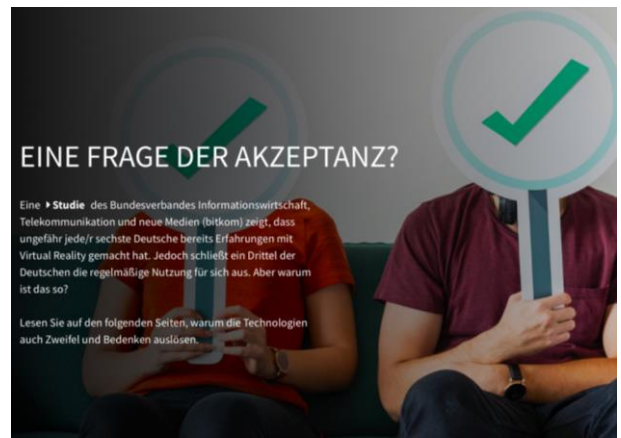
EINE FRAGE DER AKZEPTANZ?

Eine ▸ Studie des Bundesverbandes Informationswirtschaft, Telekommunikation und neue Medien (bitkom) zeigt, dass ungefähr jede/r sechste Deutsche bereits Erfahrungen mit Virtual Reality gemacht hat. Jedoch schließt ein Drittel der Deutschen die regelmäßige Nutzung für sich aus. Aber warum ist das so?

Lesen Sie auf den folgenden Seiten, warum die Technologien auch Zweifel und Bedenken auslösen.